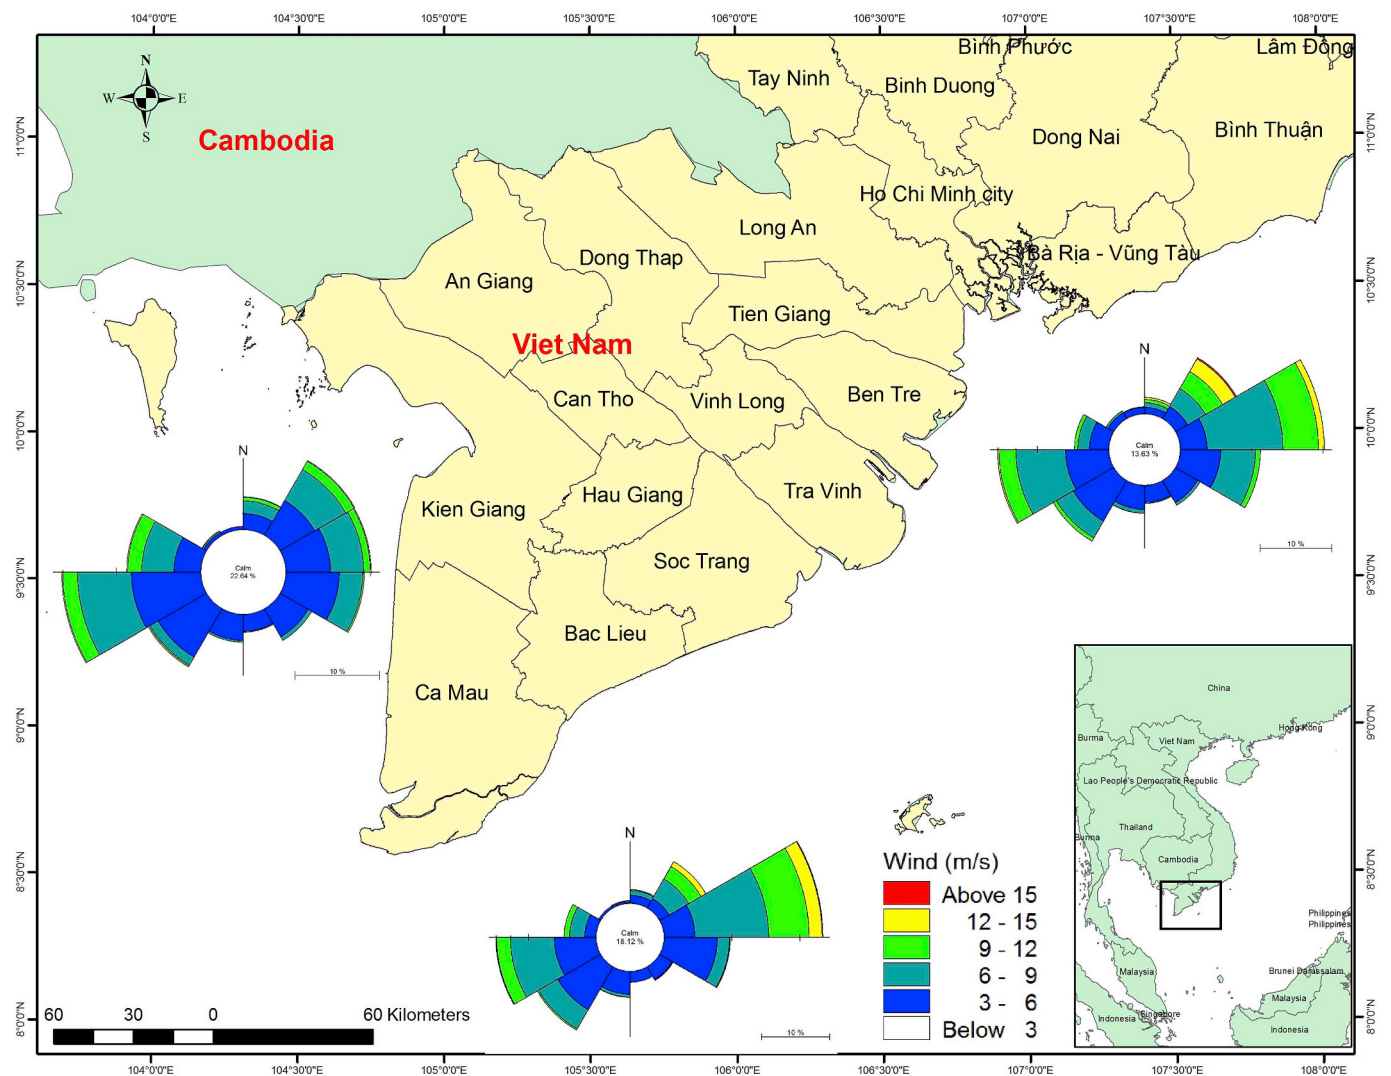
104°0'0"E 104°30'0"E 105°0'0"E 105°30'0"E 106°0'0"E 106°30'0"E 107°0'0"E 107°30'0"E 108°0'0"E

N
W E
S

Cambodia

Bình Phước
Lâm Đồng
Tay Ninh
Binh Duong
Dong Nai
Bình Thuận
Ho Chi Minh city
Long An
Bà Rịa - Vũng Tàu
Dong Thap
An Giang
Tien Giang
Viet Nam
Ben Tre
Can Tho
Vinh Long
Tra Vinh
Kien Giang
Hau Giang
Soc Trang
Bac Lieu
Ca Mau

11°0'0"N
10°30'0"N
10°0'0"N
9°30'0"N
9°0'0"N
8°30'0"N
8°0'0"N

N
Calm
13.63 %
10 %

N
Calm
22.64 %
10 %

N
Calm
18.12 %
10 %

Wind (m/s)
Above 15
12 - 15
9 - 12
6 - 9
3 - 6
Below 3

60 30 0 60 Kilometers

China
Hong Kong
Burma
Viet Nam
Lao People's Democratic Republic
Thailand
Burma
Cambodia
Philippines
Philippines
Malaysia
Brunei Darussalam
Malaysia
Indonesia
Singapore
Indonesia

104°0'0"E 104°30'0"E 105°0'0"E 105°30'0"E 106°0'0"E 106°30'0"E 107°0'0"E 107°30'0"E 108°0'0"E